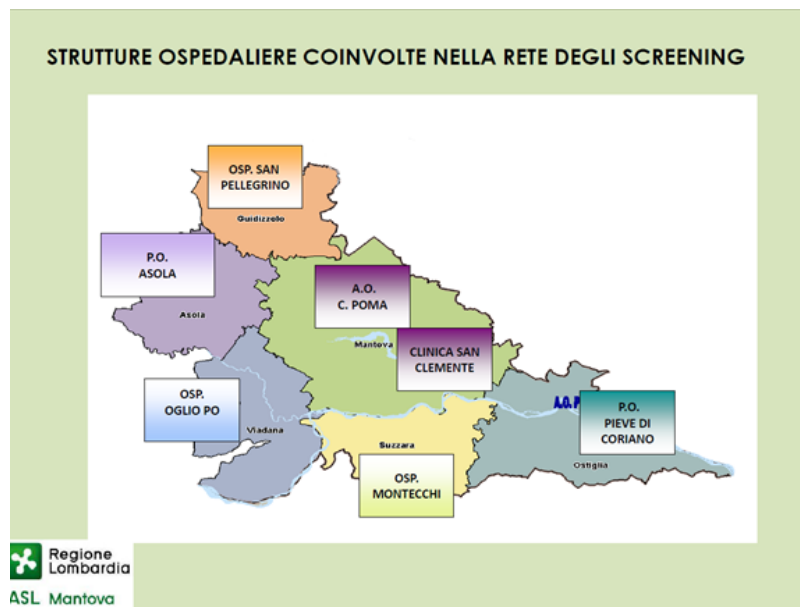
STRUTTURE OSPEDALIERE COINVOLTE NELLA RETE DEGLI SCREENING

OSP. SAN PELLEGRINO

Guidizzolo

P.O. ASOLA

Asola

A.O. C. POMA

Mantova

CLINICA SAN CLEMENTE

A.O. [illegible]

P.O. PIEVE DI CORIANO

OSP. OGLIO PO

Viadana

Suzzara

OSP. MONTECCHI

Ostiglia

Regione Lombardia

ASL Mantova